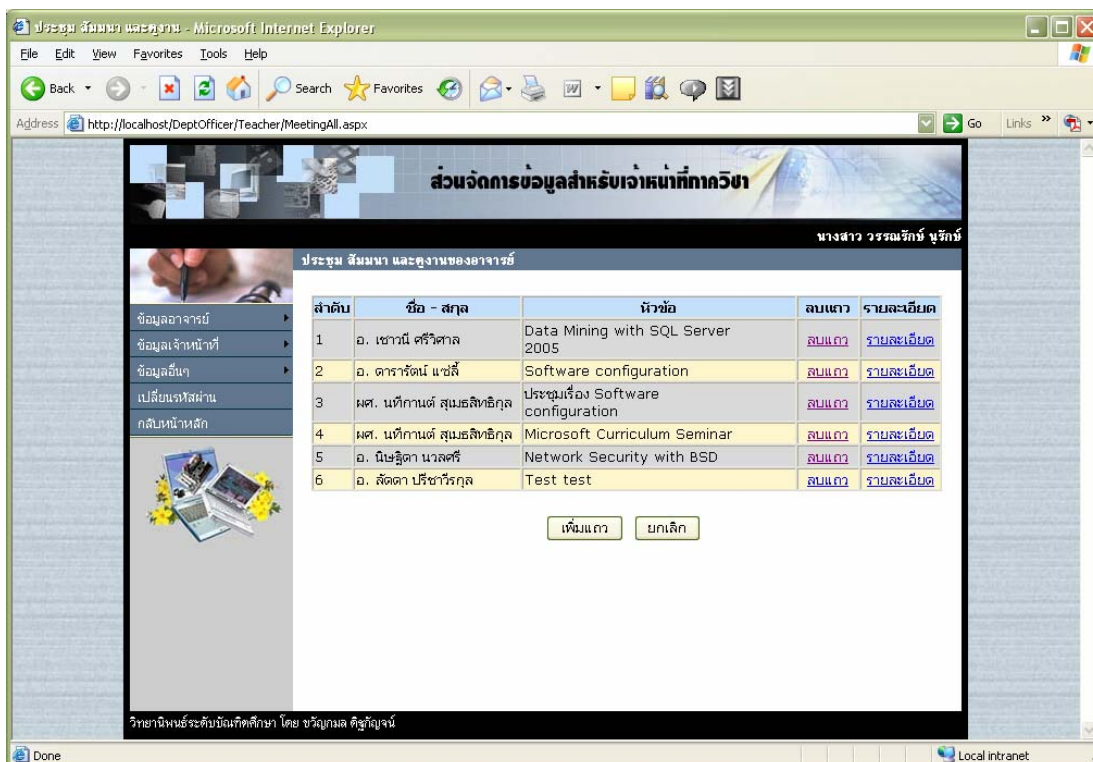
ประชุม สัมมนา และดูงาน - Microsoft Internet Explorer

File Edit View Favorites Tools Help

Back Search Favorites

Address http://localhost/DeptOfficer/Teacher/MeetingAll.aspx Go Links

ส่วนจัดการข้อมูลสำหรับเจ้าหน้าที่ภาควิชา

นางสาว วรรณรักษ์ นุรักษ์

ประชุม สัมมนา และดูงานของอาจารย์

ข้อมูลอาจารย์
ข้อมูลเจ้าหน้าที่
ข้อมูลอื่นๆ
เปลี่ยนรหัสผ่าน
กลับหน้าหลัก

| ลำดับ | ชื่อ - สกุล | หัวข้อ | ลบแถว | รายละเอียด |
|---|---|---|---|---|
| 1 | อ. เชาวนี ศรีวิศาล | Data Mining with SQL Server 2005 | ลบแถว | รายละเอียด |
| 2 | อ. ดารารัตน์ แซ่ลี้ | Software configuration | ลบแถว | รายละเอียด |
| 3 | ผศ. นทีกานต์ สุมธสิทธิกุล | ประชุมเรื่อง Software configuration | ลบแถว | รายละเอียด |
| 4 | ผศ. นทีกานต์ สุมธสิทธิกุล | Microsoft Curriculum Seminar | ลบแถว | รายละเอียด |
| 5 | อ. นิษฐิดา นวลศรี | Network Security with BSD | ลบแถว | รายละเอียด |
| 6 | อ. ลัดดา ปรีชาวีรกุล | Test test | ลบแถว | รายละเอียด |

เพิ่มแถว ยกเลิก

วิทยานิพนธ์ระดับบัณฑิตศึกษา โดย ขวัญกมล ดิฐกัญจน์

Done Local intranet